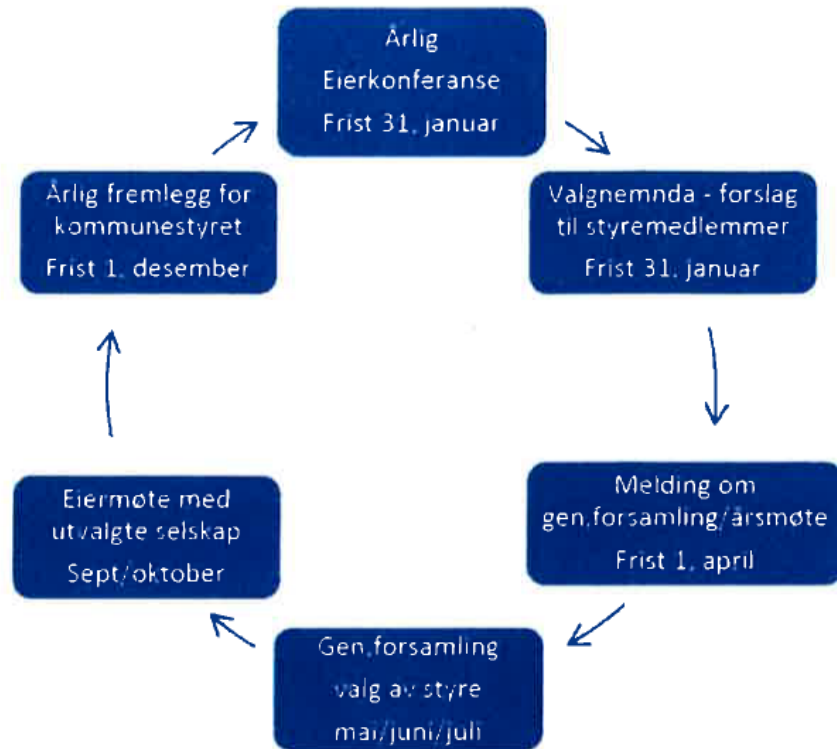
Årlig
Eierkonferanse
Frist 31. januar

Valgnemnda - forslag til styremedlemmer
Frist 31. januar

Melding om gen.forsamling/årsmøte
Frist 1. april

Gen.forsamling
valg av styre
mai/juni/juli

Eiermøte med utvalgte selskap
Sept/oktober

Årlig fremlegg for kommunestyret
Frist 1. desember